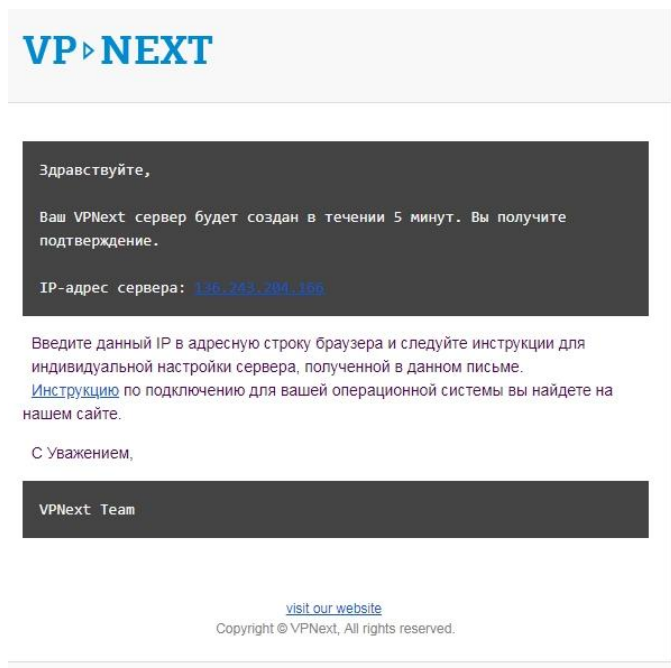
VP▸NEXT

Здравствуйте,

Ваш VPNext сервер будет создан в течении 5 минут. Вы получите подтверждение.

IP-адрес сервера: 136.243.204.166

Введите данный IP в адресную строку браузера и следуйте инструкции для индивидуальной настройки сервера, полученной в данном письме. Инструкцию по подключению для вашей операционной системы вы найдете на нашем сайте.

С Уважением,

VPNext Team

visit our website
Copyright © VPNext, All rights reserved.